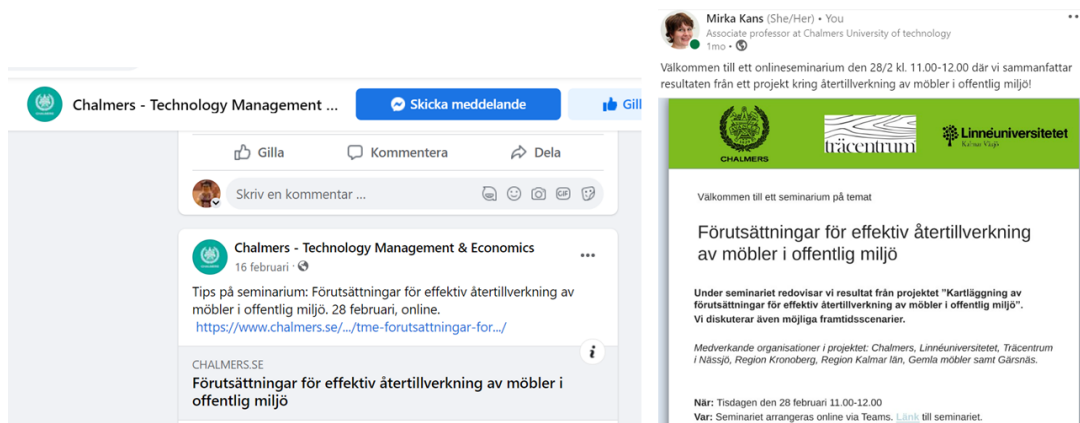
Chalmers - Technology Management ...

Skicka meddelande

Gill

Gilla

Kommentera

Dela

Skriv en kommentar ...

Chalmers - Technology Management & Economics

16 februari · 

Tips på seminarium: Förutsättningar för effektiv återtillverkning av möbler i offentlig miljö. 28 februari, online.
https://www.chalmers.se/.../tme-forutsattningar-for.../

CHALMERS.SE

Förutsättningar för effektiv återtillverkning av möbler i offentlig miljö

Mirka Kans (She/Her) • You
Associate professor at Chalmers University of technology
1mo •

Välkommen till ett onlineseminarium den 28/2 kl. 11.00-12.00 där vi sammanfattar resultaten från ett projekt kring återtillverkning av möbler i offentlig miljö!

CHALMERS

träcentrum

Linnéuniversitetet
Kalmar Växjö

Välkommen till ett seminarium på temat

Förutsättningar för effektiv återtillverkning av möbler i offentlig miljö

Under seminariet redovisar vi resultat från projektet "Kartläggning av förutsättningar för effektiv återtillverkning av möbler i offentlig miljö". Vi diskuterar även möjliga framtidsscenarier.

Medverkande organisationer i projektet: Chalmers, Linnéuniversitetet, Träcentrum i Nässjö, Region Kronoberg, Region Kalmar län, Gemla möbler samt Gärsnäs.

När: Tisdagen den 28 februari 11.00-12.00
Var: Seminariet arrangeras online via Teams. Länk till seminariet.